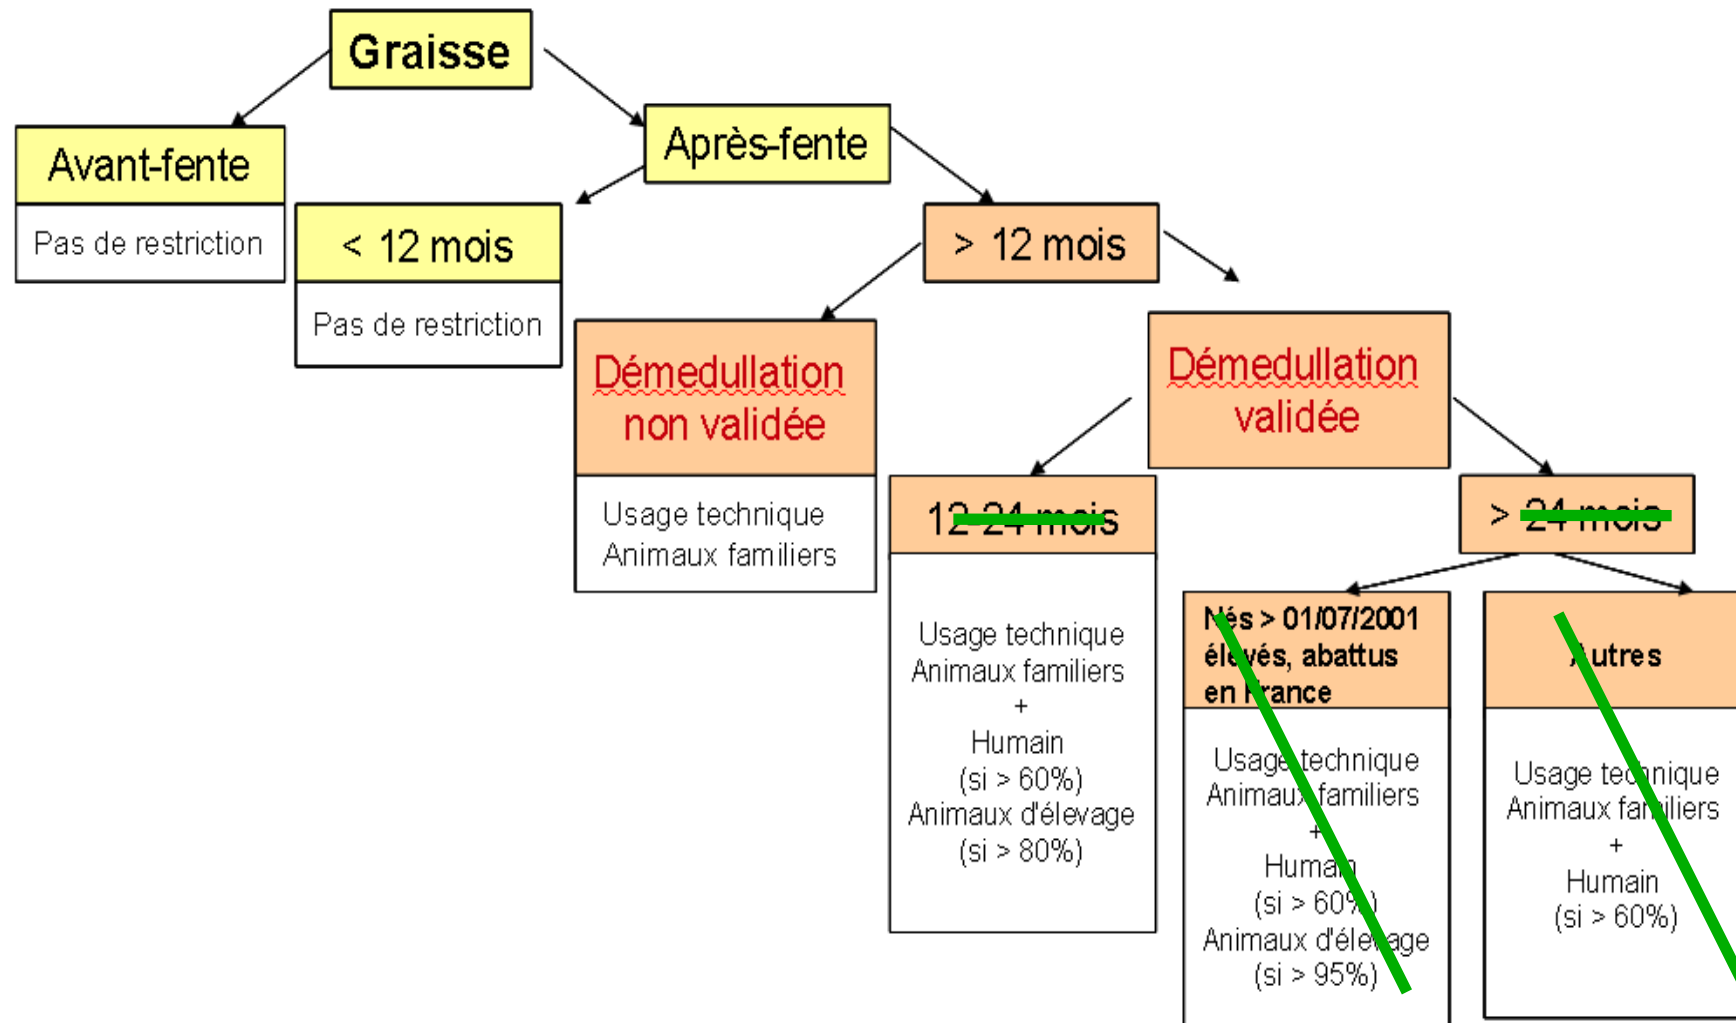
Graisse

Avant-fente

Pas de restriction

Après-fente

< 12 mois

Pas de restriction

> 12 mois

Démedullation non validée

Usage technique
Animaux familiers

Démedullation validée

12-24 mois

Usage technique
Animaux familiers
+
Humain
(si > 60%)
Animaux d'élevage
(si > 80%)

> 24 mois

Nés > 01/07/2001 élevés, abattus en France

Usage technique
Animaux familiers
+
Humain
(si > 60%)
Animaux d'élevage
(si > 95%)

Autres

Usage technique
Animaux familiers
+
Humain
(si > 60%)